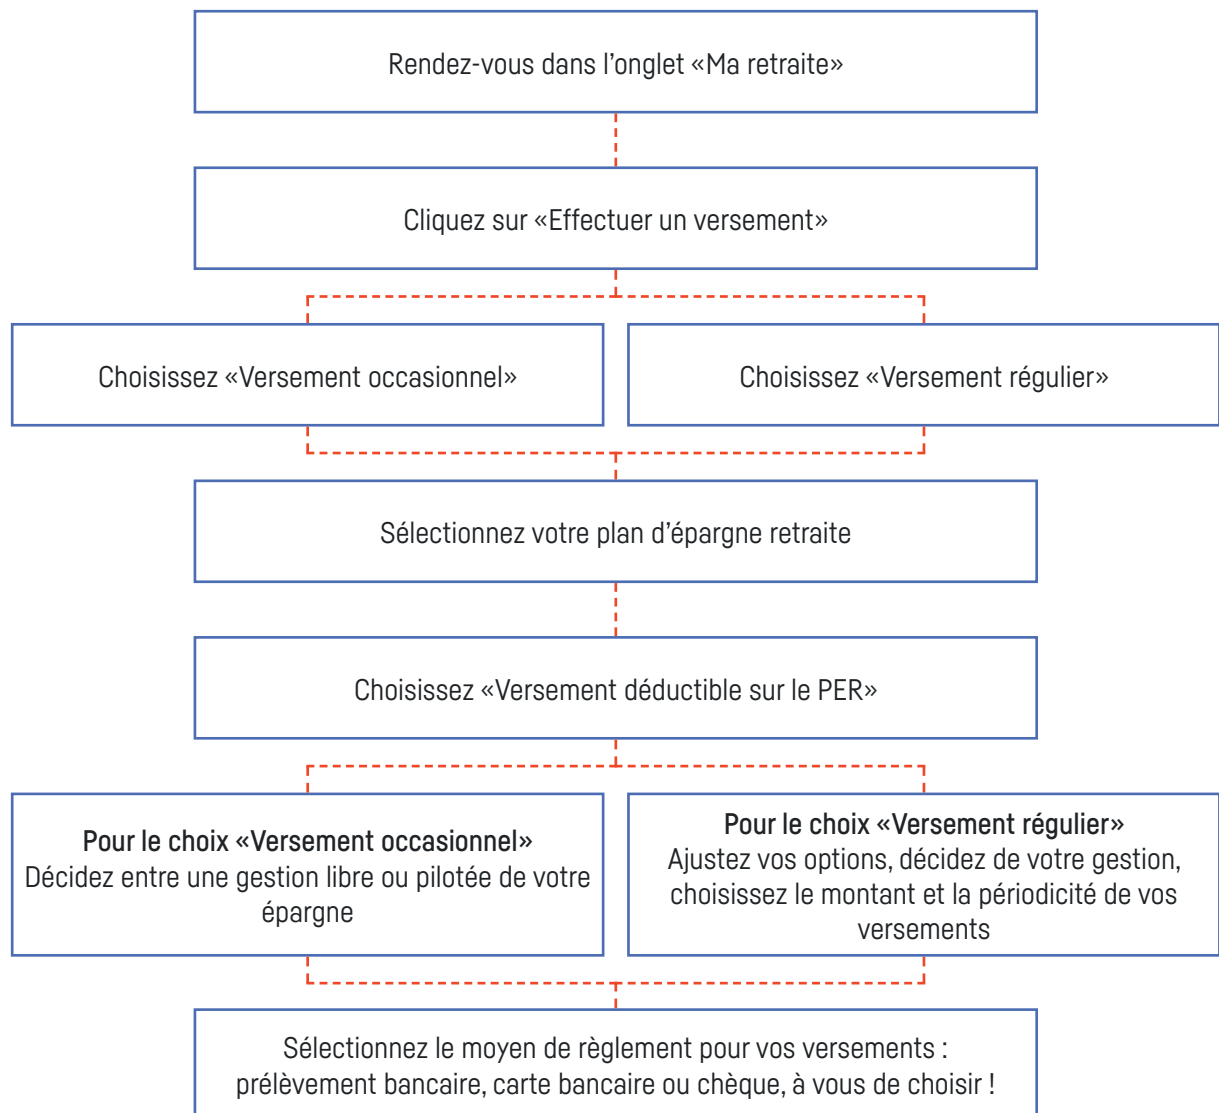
Rendez-vous dans l'onglet «Ma retraite»

Cliquez sur «Effectuer un versement»

Choisissez «Versement occasionnel»

Choisissez «Versement régulier»

Sélectionnez votre plan d'épargne retraite

Choisissez «Versement déductible sur le PER»

**Pour le choix «Versement occasionnel»**
Décidez entre une gestion libre ou pilotée de votre épargne

**Pour le choix «Versement régulier»**
Ajustez vos options, décidez de votre gestion, choisissez le montant et la périodicité de vos versements

Sélectionnez le moyen de règlement pour vos versements : prélèvement bancaire, carte bancaire ou chèque, à vous de choisir !